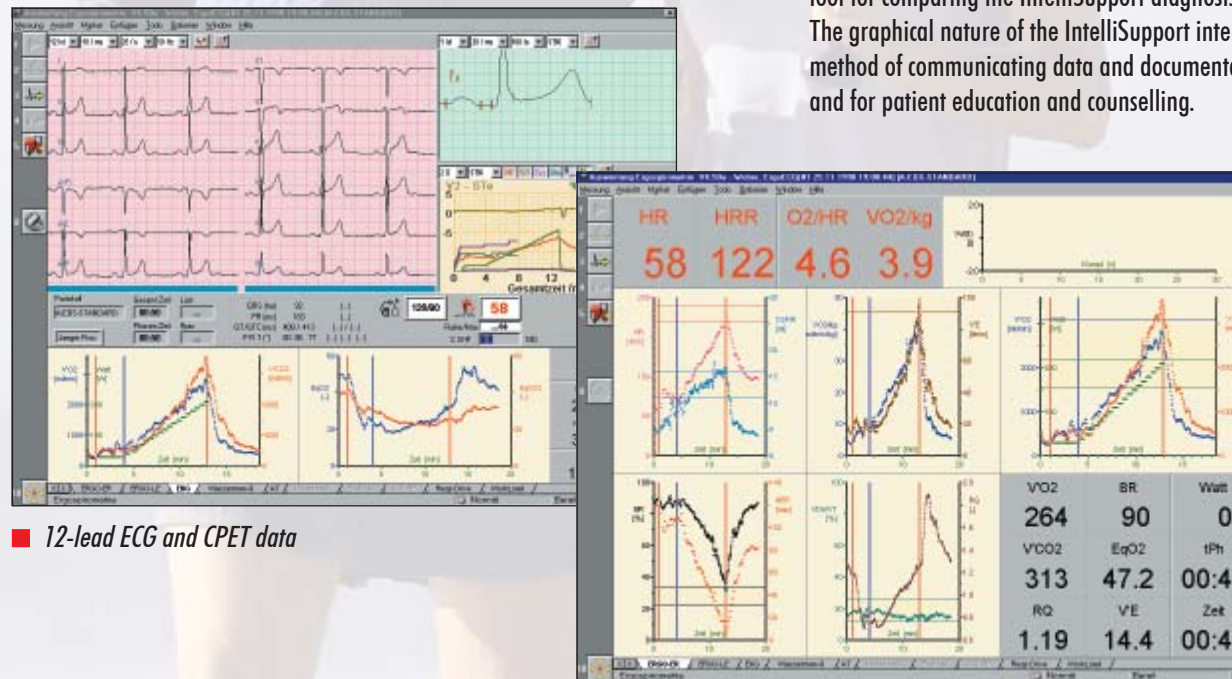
tool for comparing the IntelliSupport diagnosi
The graphical nature of the IntelliSupport inte
method of communicating data and documente
and for patient education and counselling.

Messung Ansicht Mythel Einfügen Tools Optionen Window Hilfe

V2 - STe

Gesamtzeit

58

■ 12-lead ECG and CPET data

Messung Ansicht Mythel Einfügen Tools Optionen Window Hilfe

| HR | HRR | O2/HR | VO2/kg |
|---|---|---|---|
| 58 | 122 | 4.6 | 3.9 |

| V'O2 | BR | Watt |
|---|---|---|
| 264 | 90 | 0 |
| V'CO2 | EqO2 | tPh |
| 313 | 47.2 | 00:4 |
| RQ | V'E | Zeit |
| 1.19 | 14.4 | 00:4 |